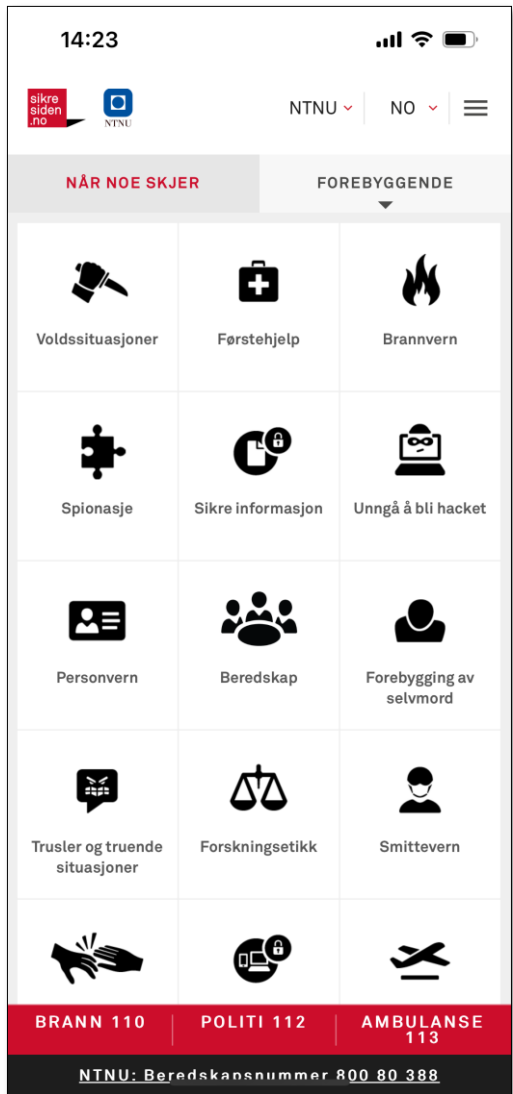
14:23

sikre siden .no

NTNU

NTNU

NO

NÅR NOE SKJER

FOREBYGGENDE

Voldssituasjoner

Førstehjelp

Brannvern

Spionasje

Sikre informasjon

Unngå å bli hacket

Personvern

Beredskap

Forebygging av selvmord

Trusler og truende situasjoner

Forskningsetikk

Smittevern

BRANN 110

POLITI 112

AMBULANSE 113

NTNU: Beredskapsnummer 800 80 388